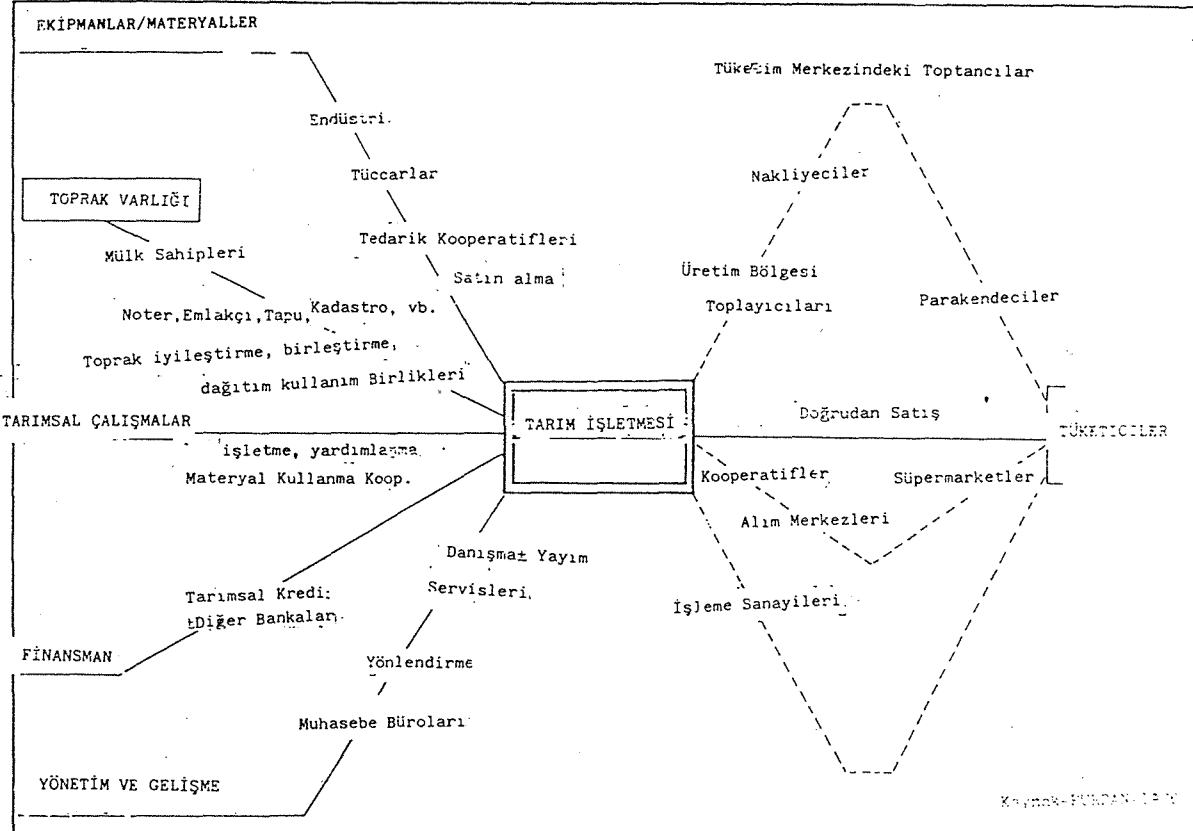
EKİPMANLAR/MATERYALLER

Endüstri

Tüccarlar

Tedarik Kooperatifleri

Satın alma

TOPRAK VARLIĞI

Mülk Sahipleri

Noter, Emlakçı, Tapu, Kadastro, vb.

Toprak iyileştirme, birleştirme, dağıtım kullanım Birlikleri

TARIMSAL ÇALIŞMALAR

işletme, yardımlaşma Materyal Kullanma Koop.

TARIM İŞLETMESİ

Tüketim Merkezindeki Toptancılar

Nakliyeciler

Üretim Bölgesi Toplayıcıları

Parakendeciler

Doğrudan Satış

TÜKETİCİLER

Kooperatifler

Süpermarketler

Alım Merkezleri

Danışma Yayım Servisleri

İşleme Sanayileri

Tarımsal Kredi: Diğer Bankalar

FİNANSMAN

Yönlendirme

Muhasebe Büroları

YÖNETİM VE GELİŞME

Kaynak: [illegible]